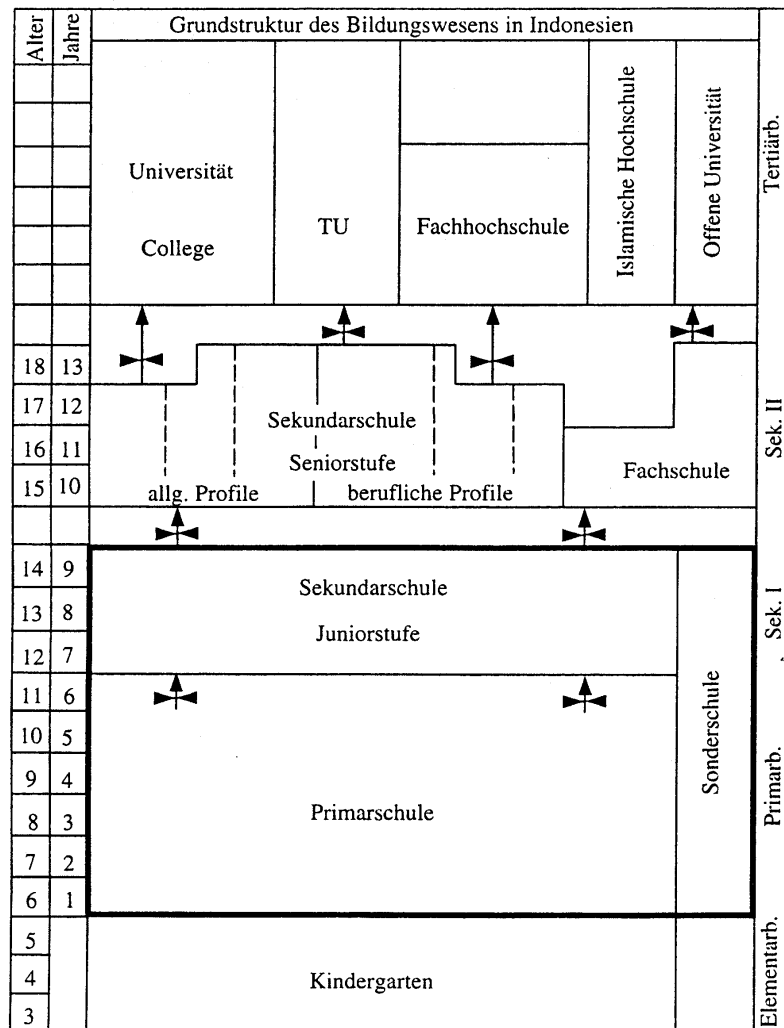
Alter | Jahre | Grundstruktur des Bildungswesens in Indonesien

Universität

College

TU

Fachhochschule

Islamische Hochschule

Offene Universität

Tertiärb.

| Alter | Jahre |
|---|---|
| 18 | 13 |
| 17 | 12 |
| 16 | 11 |
| 15 | 10 |
| 14 | 9 |
| 13 | 8 |
| 12 | 7 |
| 11 | 6 |
| 10 | 5 |
| 9 | 4 |
| 8 | 3 |
| 7 | 2 |
| 6 | 1 |
| 5 | |
| 4 | |
| 3 | |

Sekundarschule

Seniorstufe

allg. Profile

berufliche Profile

Fachschule

Sek. II

Sekundarschule

Juniorstufe

Sek. I

Primarschule

Sonderschule

Primarb.

Kindergarten

Elementarb.